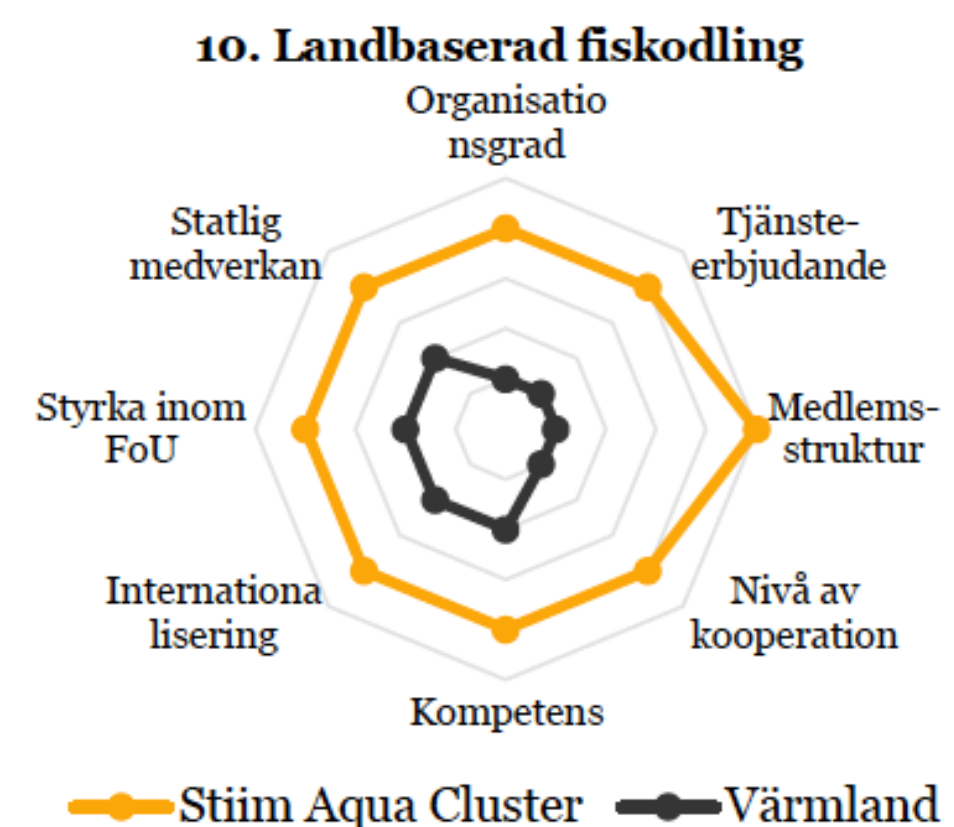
10. Landbaserad fiskodling

Organisatio nsgrad

Tjänste-erbjudande

Medlems-struktur

Nivå av kooperation

Kompetens

Internationa lisering

Styrka inom FoU

Statlig medverkan

Stiim Aqua Cluster

Värmland